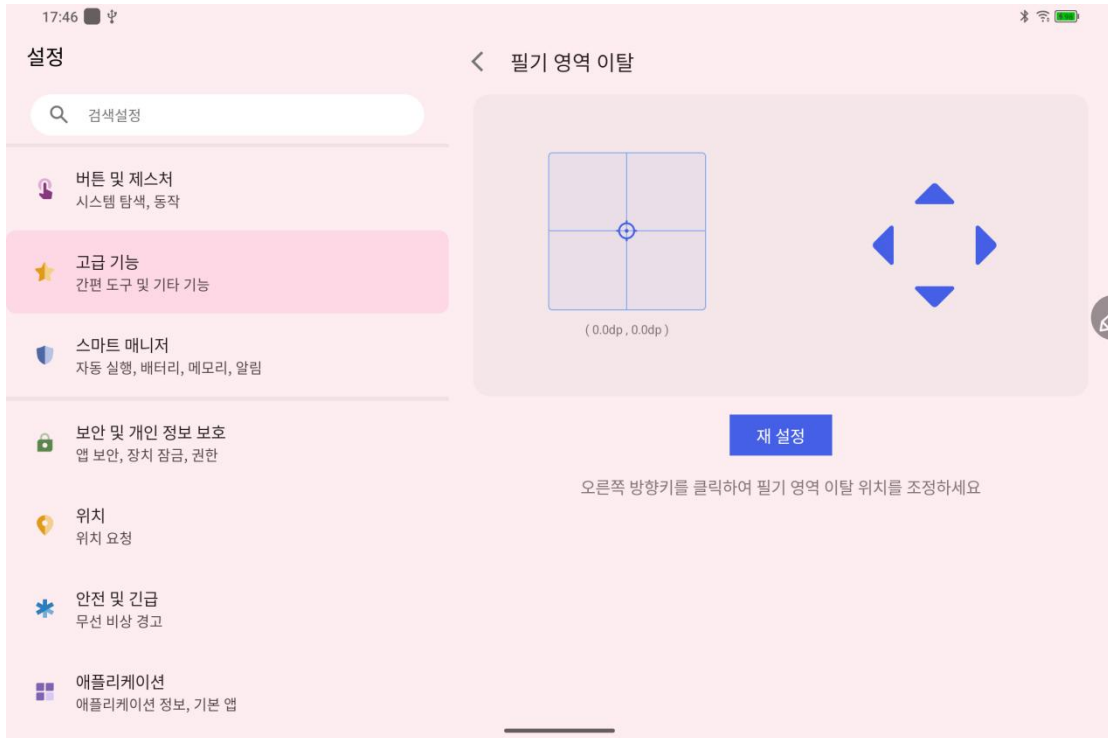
17:46

설정

검색설정

버튼 및 제스처
시스템 탐색, 동작

고급 기능
간편 도구 및 기타 기능

스마트 매니저
자동 실행, 배터리, 메모리, 알림

보안 및 개인 정보 보호
앱 보안, 장치 잠금, 권한

위치
위치 요청

안전 및 긴급
무선 비상 경고

애플리케이션
애플리케이션 정보, 기본 앱

필기 영역 이탈

( 0.0dp , 0.0dp )

재 설정

오른쪽 방향키를 클릭하여 필기 영역 이탈 위치를 조정하세요